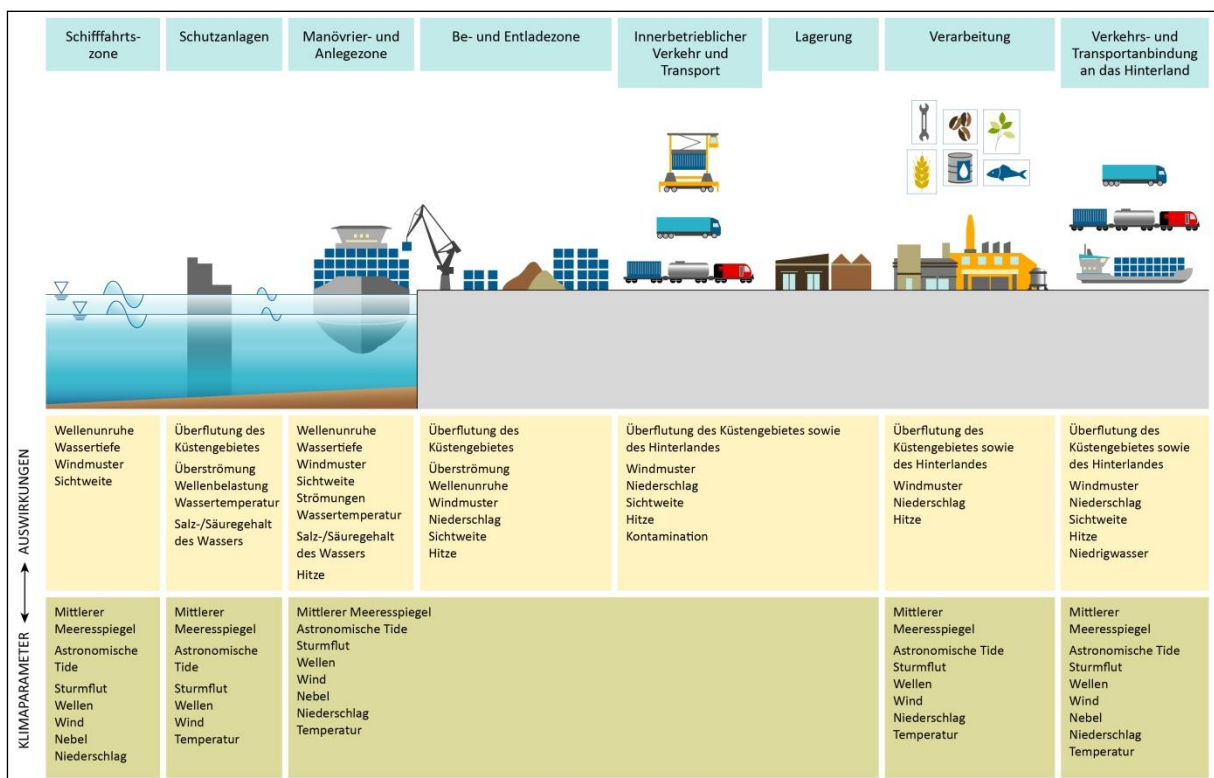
| Schifffahrtszone | Schutzanlagen | Manövrier- und Anlegezone | Be- und Entladezone | Innerbetrieblicher Verkehr und Transport | Lagerung | Verarbeitung | Verkehrs- und Transportanbindung an das Hinterland |
|---|---|---|---|---|---|---|---|

AUSWIRKUNGEN

| Schifffahrtszone | Schutzanlagen | Manövrier- und Anlegezone | Be- und Entladezone | Innerbetrieblicher Verkehr und Transport / Lagerung | Verarbeitung | Verkehrs- und Transportanbindung an das Hinterland |
|---|---|---|---|---|---|---|
| Wellenunruhe Wassertiefe Windmuster Sichtweite | Überflutung des Küstengebietes Überströmung Wellenbelastung Wassertemperatur Salz-/Säuregehalt des Wassers | Wellenunruhe Wassertiefe Windmuster Sichtweite Strömungen Wassertemperatur Salz-/Säuregehalt des Wassers Hitze | Überflutung des Küstengebietes Überströmung Wellenunruhe Windmuster Niederschlag Sichtweite Hitze | Überflutung des Küstengebietes sowie des Hinterlandes Windmuster Niederschlag Sichtweite Hitze Kontamination | Überflutung des Küstengebietes sowie des Hinterlandes Windmuster Niederschlag Hitze | Überflutung des Küstengebietes sowie des Hinterlandes Windmuster Niederschlag Sichtweite Hitze Niedrigwasser |

KLIMAPARAMETER

| Schifffahrtszone | Schutzanlagen | Manövrier- bis Lagerung | Verarbeitung | Verkehrs- und Transportanbindung an das Hinterland |
|---|---|---|---|---|
| Mittlerer Meeresspiegel Astronomische Tide Sturmflut Wellen Wind Nebel Niederschlag | Mittlerer Meeresspiegel Astronomische Tide Sturmflut Wellen Wind Temperatur | Mittlerer Meeresspiegel Astronomische Tide Sturmflut Wellen Wind Nebel Niederschlag Temperatur | Mittlerer Meeresspiegel Astronomische Tide Sturmflut Wellen Wind Niederschlag Temperatur | Mittlerer Meeresspiegel Astronomische Tide Sturmflut Wellen Wind Nebel Niederschlag Temperatur |